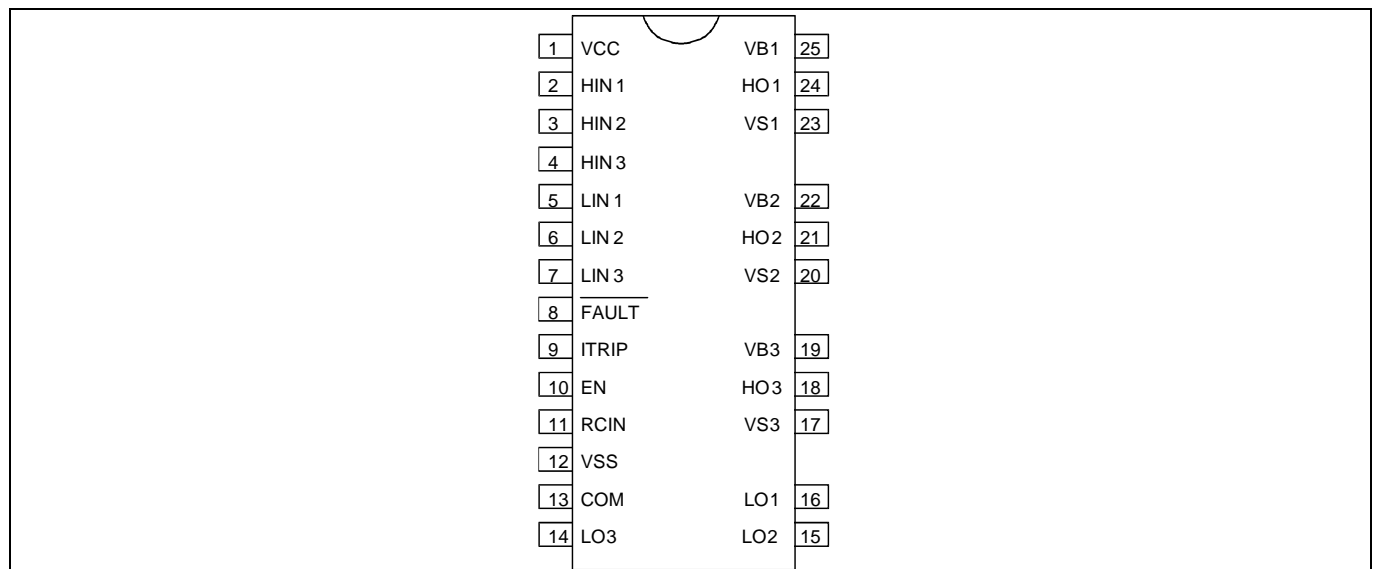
| | | | |
|---|---|---|---|
| 1 | VCC | VB1 | 25 |
| 2 | HIN 1 | HO 1 | 24 |
| 3 | HIN 2 | VS1 | 23 |
| 4 | HIN 3 | | |
| 5 | LIN 1 | VB2 | 22 |
| 6 | LIN 2 | HO 2 | 21 |
| 7 | LIN 3 | VS2 | 20 |
| 8 | $\overline{\text{FAULT}}$ | | |
| 9 | ITRIP | VB3 | 19 |
| 10 | EN | HO 3 | 18 |
| 11 | RCIN | VS3 | 17 |
| 12 | VSS | | |
| 13 | COM | LO1 | 16 |
| 14 | LO3 | LO2 | 15 |